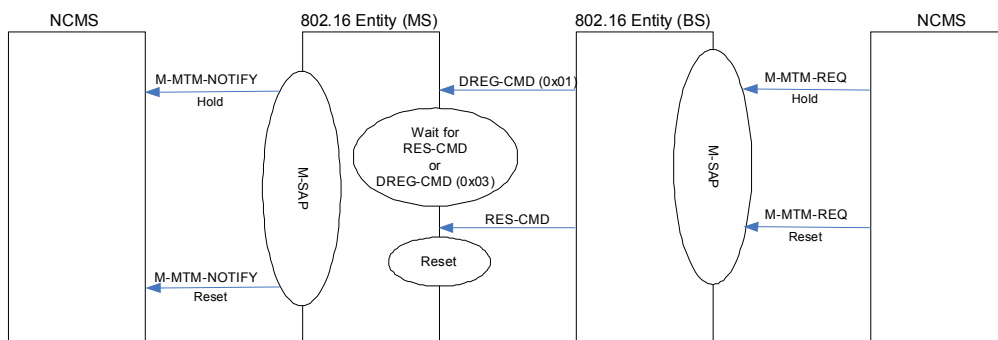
NCMS

802.16 Entity (MS)

802.16 Entity (BS)

NCMS

M-MTM-NOTIFY

Hold

M-SAP

DREG-CMD (0x01)

Wait for RES-CMD or DREG-CMD (0x03)

RES-CMD

Reset

M-MTM-REQ

Hold

M-SAP

M-MTM-REQ

Reset

M-MTM-NOTIFY

Reset